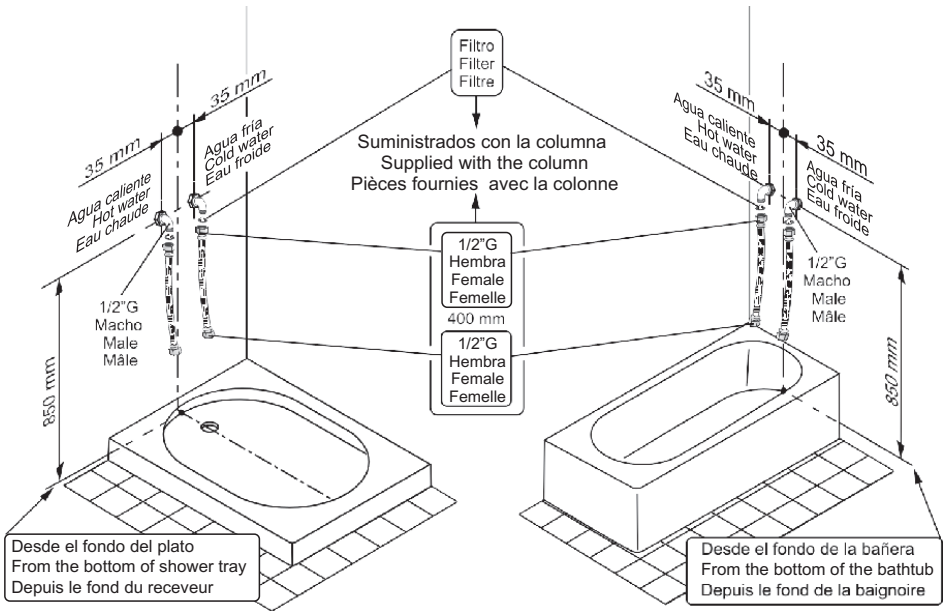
Filtro
Filter
Filtre

Suministrados con la columna
Supplied with the column
Pièces fournies avec la colonne

35 mm
35 mm
Agua caliente
Hot water
Eau chaude
Agua fría
Cold water
Eau froide

1/2"G
Macho
Male
Mâle

850 mm

1/2"G
Hembra
Female
Femelle

400 mm

1/2"G
Hembra
Female
Femelle

35 mm
35 mm
Agua caliente
Hot water
Eau chaude
Agua fría
Cold water
Eau froide

1/2"G
Macho
Male
Mâle

850 mm

Desde el fondo del plato
From the bottom of shower tray
Depuis le fond du receveur

Desde el fondo de la bañera
From the bottom of the bathtub
Depuis le fond de la baignoire